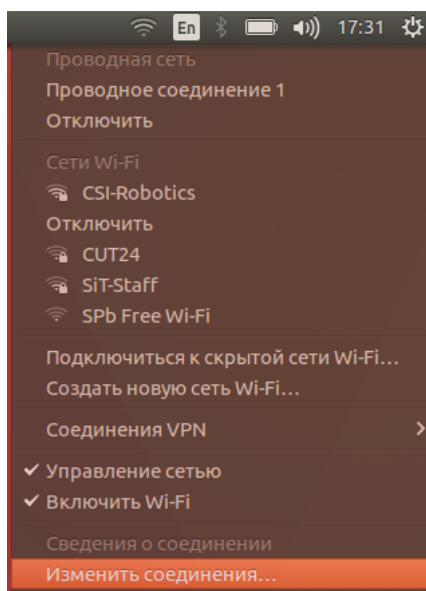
En 17:31

Проводная сеть
Проводное соединение 1
Отключить

Сети Wi-Fi
CSI-Robotics
Отключить
CUT24
SiT-Staff
SPb Free Wi-Fi

Подключиться к скрытой сети Wi-Fi…
Создать новую сеть Wi-Fi…

Соединения VPN

✔ Управление сетью
✔ Включить Wi-Fi

Сведения о соединении
Изменить соединения…